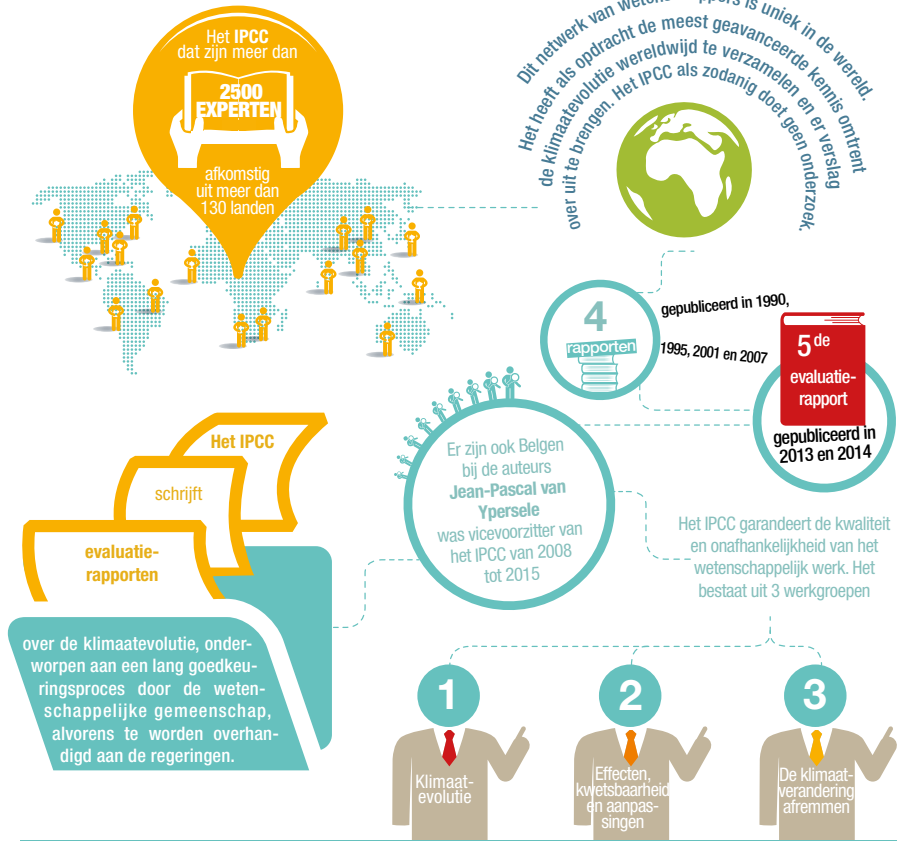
Het IPCC dat zijn meer dan

2500 EXPERTEN

afkomstig uit meer dan 130 landen

Dit netwerk van weten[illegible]ppers is uniek in de wereld. Het heeft als opdracht de meest geavanceerde kennis omtrent de klimaatevolutie wereldwijd te verzamelen en er verslag over uit te brengen. Het IPCC als zodanig doet geen onderzoek.

4 rapporten

gepubliceerd in 1990, 1995, 2001 en 2007

5de evaluatie-rapport

gepubliceerd in 2013 en 2014

Het IPCC

schrijft

evaluatie-rapporten

over de klimaatevolutie, onderworpen aan een lang goedkeuringsproces door de wetenschappelijke gemeenschap, alvorens te worden overhandigd aan de regeringen.

Er zijn ook Belgen bij de auteurs Jean-Pascal van Ypersele was vicevoorzitter van het IPCC van 2008 tot 2015

Het IPCC garandeert de kwaliteit en onafhankelijkheid van het wetenschappelijk werk. Het bestaat uit 3 werkgroepen

1
Klimaat-evolutie

2
Effecten, kwetsbaarheid en aanpassingen

3
De klimaat-verandering afremmen